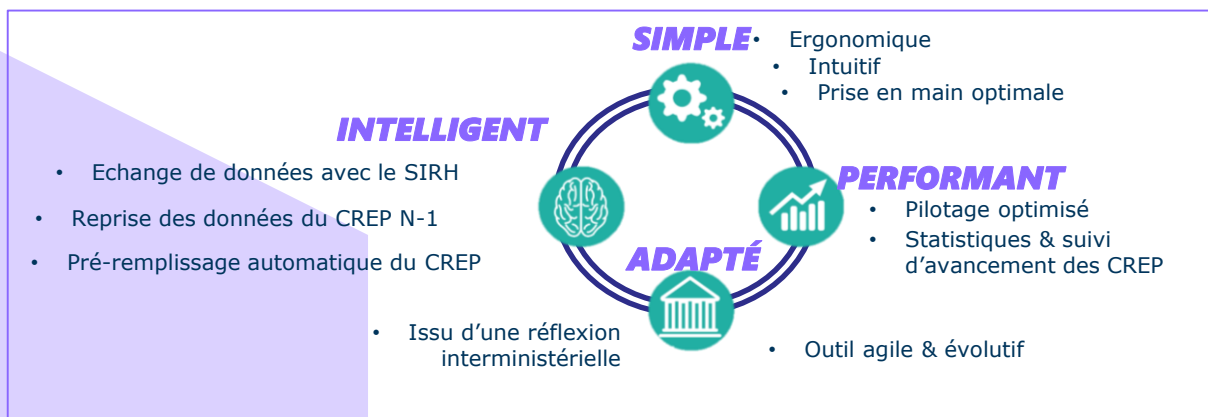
SIMPLE
• Ergonomique
• Intuitif
• Prise en main optimale

INTELLIGENT
• Echange de données avec le SIRH
• Reprise des données du CREP N-1
• Pré-remplissage automatique du CREP

PERFORMANT
• Pilotage optimisé
• Statistiques & suivi d'avancement des CREP

ADAPTÉ
• Issu d'une réflexion interministérielle
• Outil agile & évolutif